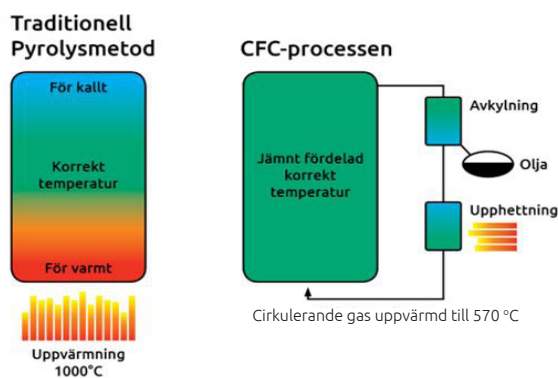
Traditionell Pyrolysmetod

För kallt

Korrekt temperatur

För varmt

Uppvärmning 1000°C

CFC-processen

Jämnt fördelad korrekt temperatur

Avkylning

Olja

Upphettning

Cirkulerande gas uppvärmd till 570 °C